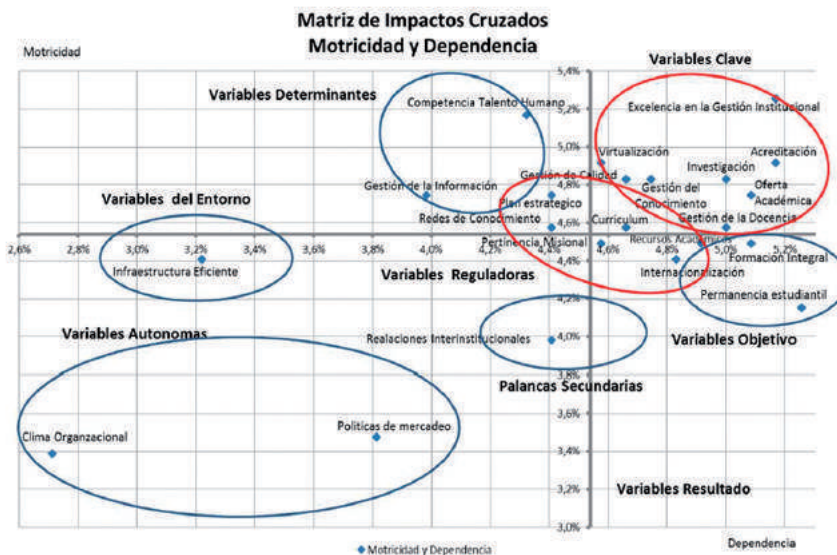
Matriz de Impactos Cruzados
Motricidad y Dependencia

Motricidad

Variables Clave

Variables Determinantes

Competencia Talento Humano

Excelencia en la Gestión Institucional

Virtualización

Acreditación

Investigación

Gestión de Calidad

Gestión del Conocimiento

Oferta Académica

Gestión de la Información

Plan estrategico

Variables del Entorno

Redes de Conocimiento

Curriculum

Gestión de la Docencia

Pertinencia Misional

Recursos Academicos

Formación Integral

Infraestructura Eficiente

Internacionalización

Variables Reguladoras

Permanencia estudiantil

Variables Autonomas

Realaciones Interinstitucionales

Variables Objetivo

Palancas Secundarias

Politicas de mercadeo

Clima Organzacional

Variables Resultado

5,4%
5,2%
5,0%
4,8%
4,6%
4,4%
4,2%
4,0%
3,8%
3,6%
3,4%
3,2%
3,0%

2,6% 2,8% 3,0% 3,2% 3,4% 3,6% 3,8% 4,0% 4,2% 4,4% 4,6% 4,8% 5,0% 5,2%

◆ Motricidad y Dependencia

Dependencia